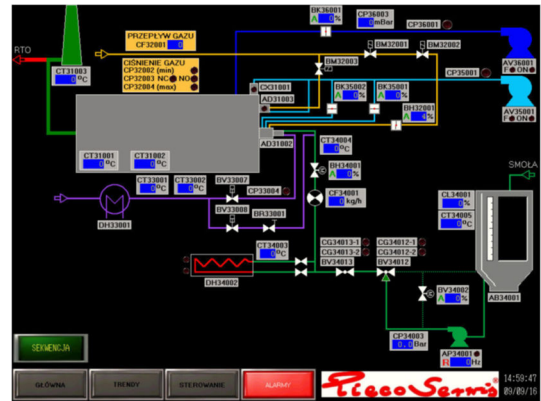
RTO

CT31003
0 °C

PRZEPŁYW GAZU
CF32001 0

CIŚNIENIE GAZU
CP32002 (min)
CP32003 NC NO
CP32004 (max)

BK36001
A 0 %

CP36003
0 mBar

CP36001

BM32001

BM32002

BM32003

AV36001
F ON

CP35001

AV35001
F ON

CX31001

AD31003

BK35002
A 0 %

BK35001
A 0 %

BH32001
A 0 %

AD31002

CT31001
0 °C

CT31002
0 °C

CT33001
0 °C

CT33002
0 °C

BV33007

CP33004

BV33008

BR33001

DH33001

CT34004
0 °C

BH34001
A 0 %

CF34001
0 kg/h

SMOŁA

CL34001
0 %

CT34005
0 °C

CT34003
0 °C

DH34002

CG34013-1
CG34013-2
BV34013

CG34012-1
CG34012-2
BV34012

BV34002
A 0 %

AB34001

CP34003
0.0 Bar

AP34001
R 0 Hz

SEKWENCJA

GŁÓWNA

TRENDY

STEROWANIE

ALARMY

PiecoSerwis

14:59:47
09/09/16